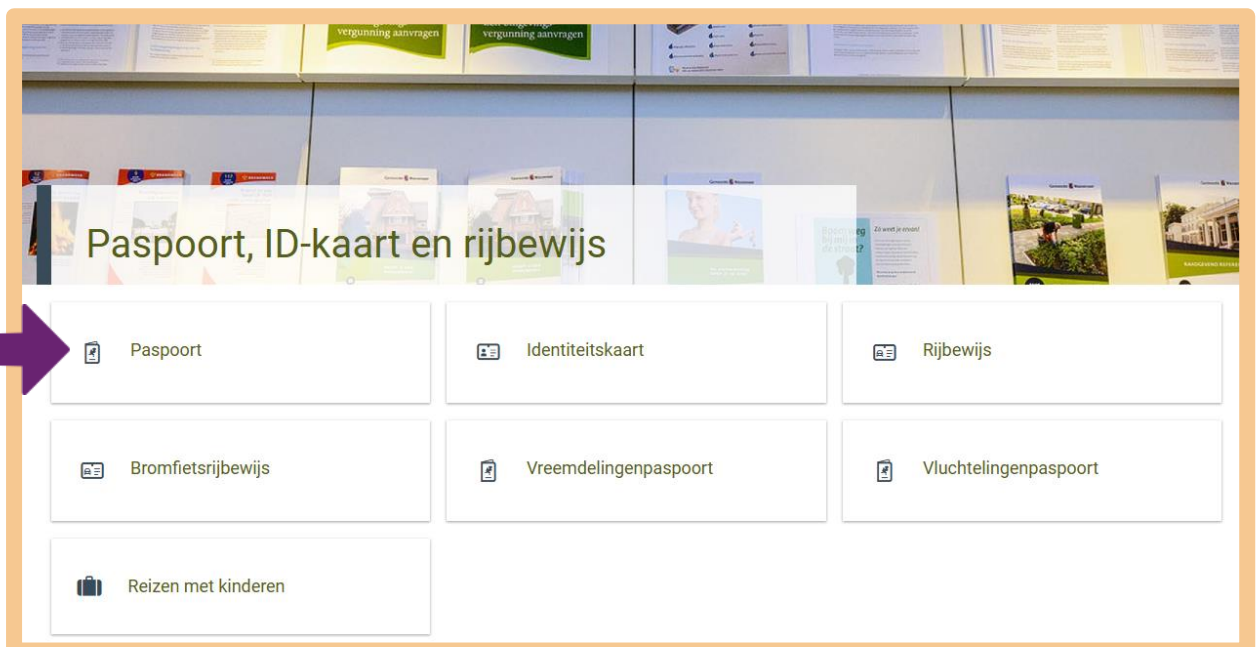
vergunning aanvragen

vergunning aanvragen

Paspoort, ID-kaart en rijbewijs

Paspoort

Identiteitskaart

Rijbewijs

Bromfietsrijbewijs

Vreemdelingenpaspoort

Vluchtelingenpaspoort

Reizen met kinderen